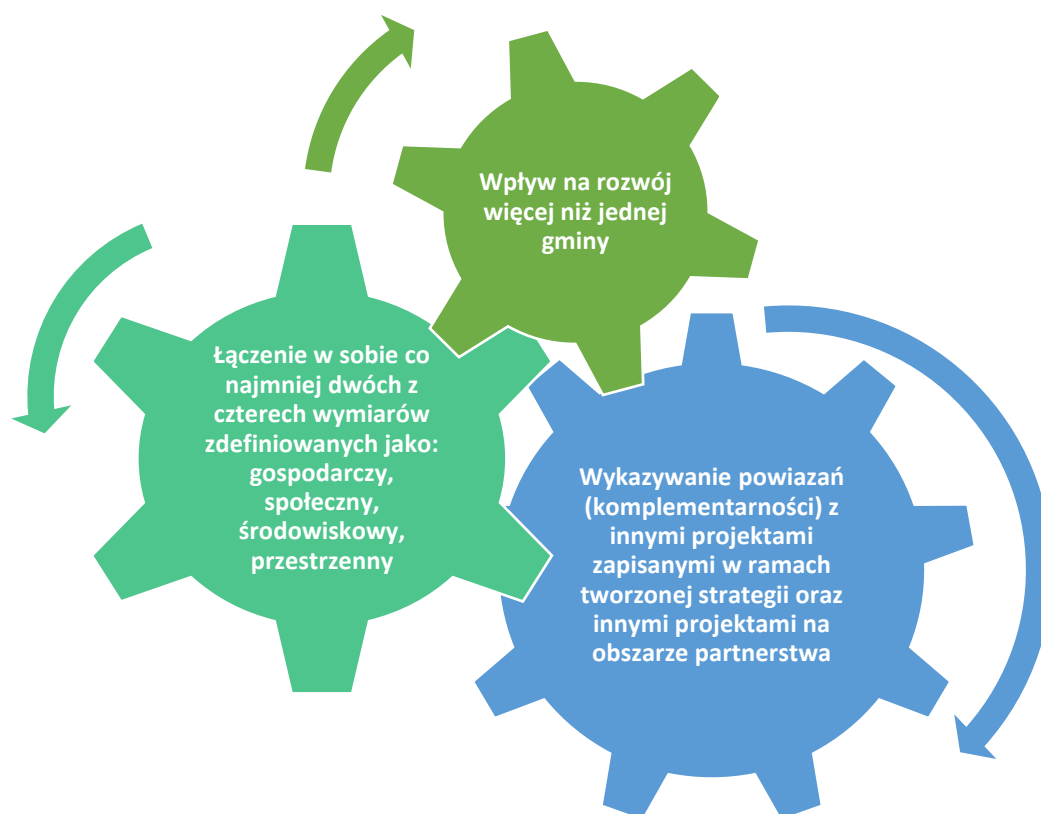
Wpływ na rozwój więcej niż jednej gminy

Łączenie w sobie co najmniej dwóch z czterech wymiarów zdefiniowanych jako: gospodarczy, społeczny, środowiskowy, przestrzenny

Wykazywanie powiazań (komplementarności) z innymi projektami zapisanymi w ramach tworzonej strategii oraz innymi projektami na obszarze partnerstwa